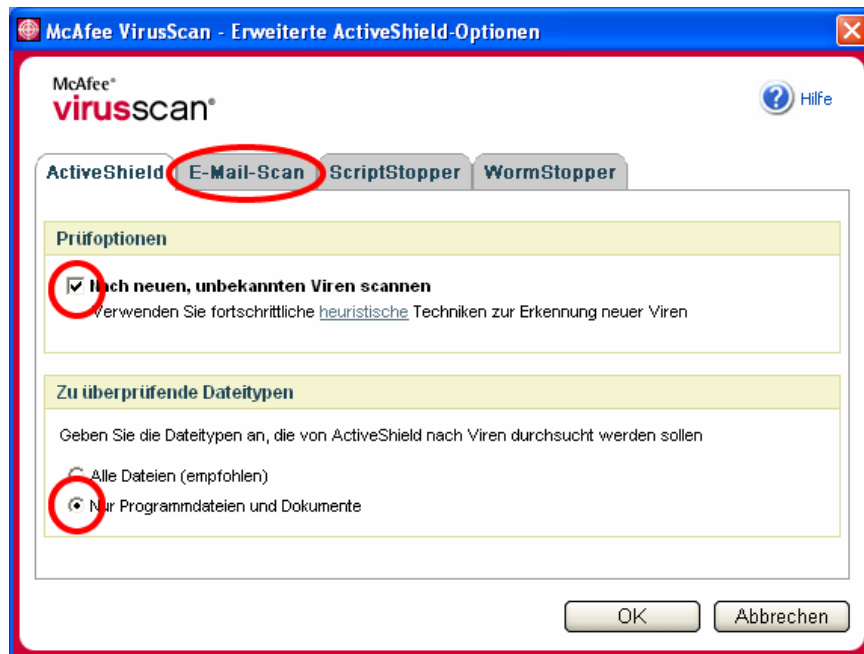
McAfee VirusScan - Erweiterte ActiveShield-Optionen

McAfee®
virusscan®

Hilfe

ActiveShield | E-Mail-Scan | ScriptStopper | WormStopper

Prüfoptionen

Nach neuen, unbekannten Viren scannen
Verwenden Sie fortschrittliche heuristische Techniken zur Erkennung neuer Viren

Zu überprüfende Dateitypen

Geben Sie die Dateitypen an, die von ActiveShield nach Viren durchsucht werden sollen

Alle Dateien (empfohlen)

Nur Programmdateien und Dokumente

OK | Abbrechen